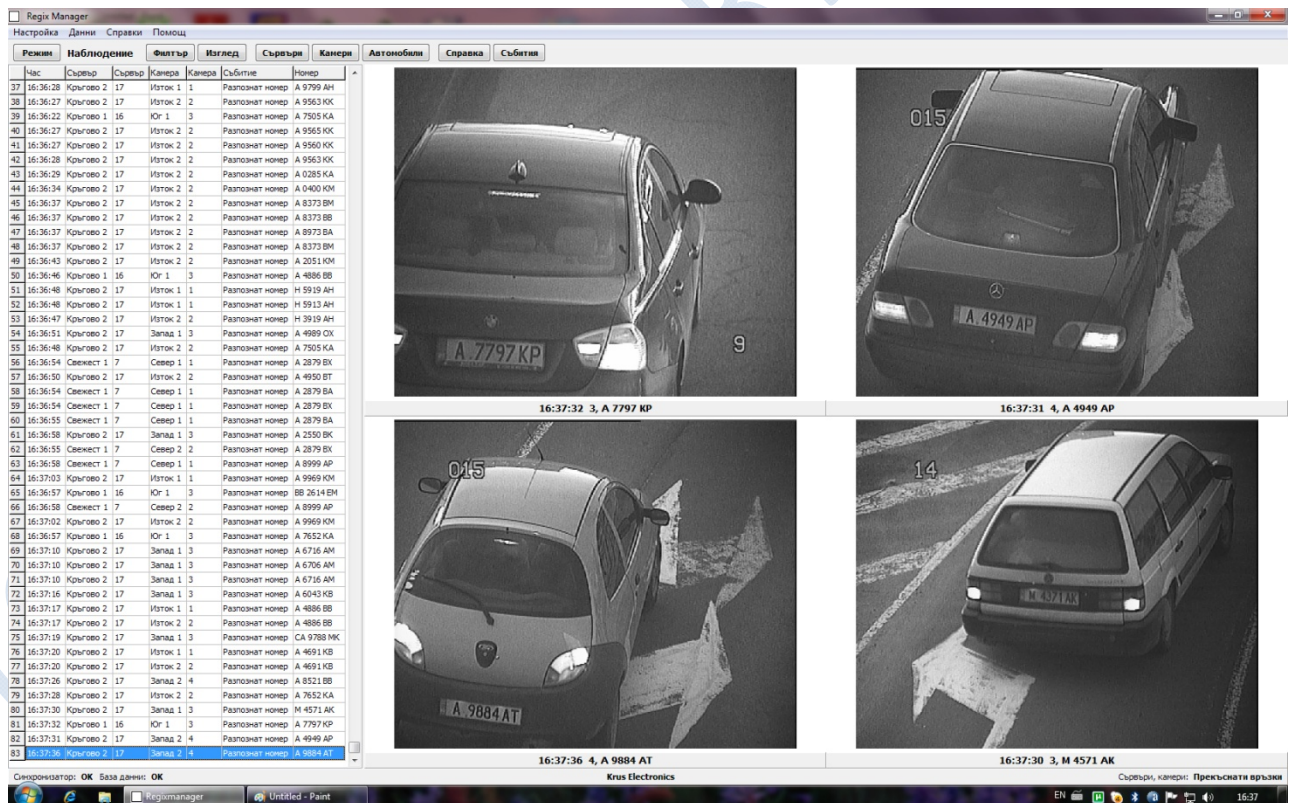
Regix Manager

Настройка Данни Справки Помощ

Режим Наблюдение Филтър Изглед Сървъри Камери Автомобили Справка Събития

| | Час | Сървър | Сървър | Камера | Камера | Събитие | Номер |
|---|---|---|---|---|---|---|---|
| 37 | 16:36:28 | Кръгово 2 | 17 | Изток 1 | 1 | Разпознат номер | A 9799 AH |
| 38 | 16:36:27 | Кръгово 2 | 17 | Изток 2 | 2 | Разпознат номер | A 9563 KK |
| 39 | 16:36:22 | Кръгово 1 | 16 | Юг 1 | 3 | Разпознат номер | A 7505 KA |
| 40 | 16:36:27 | Кръгово 2 | 17 | Изток 2 | 2 | Разпознат номер | A 9565 KK |
| 41 | 16:36:27 | Кръгово 2 | 17 | Изток 2 | 2 | Разпознат номер | A 9560 KK |
| 42 | 16:36:28 | Кръгово 2 | 17 | Изток 2 | 2 | Разпознат номер | A 9563 KK |
| 43 | 16:36:29 | Кръгово 2 | 17 | Изток 2 | 2 | Разпознат номер | A 0285 KA |
| 44 | 16:36:34 | Кръгово 2 | 17 | Изток 2 | 2 | Разпознат номер | A 0400 KM |
| 45 | 16:36:37 | Кръгово 2 | 17 | Изток 2 | 2 | Разпознат номер | A 8373 BM |
| 46 | 16:36:37 | Кръгово 2 | 17 | Изток 2 | 2 | Разпознат номер | A 8373 BB |
| 47 | 16:36:37 | Кръгово 2 | 17 | Изток 2 | 2 | Разпознат номер | A 8973 BA |
| 48 | 16:36:37 | Кръгово 2 | 17 | Изток 2 | 2 | Разпознат номер | A 8373 BM |
| 49 | 16:36:43 | Кръгово 2 | 17 | Изток 2 | 2 | Разпознат номер | A 2051 KM |
| 50 | 16:36:46 | Кръгово 1 | 16 | Юг 1 | 3 | Разпознат номер | A 4886 BB |
| 51 | 16:36:48 | Кръгово 2 | 17 | Изток 1 | 1 | Разпознат номер | H 5919 AH |
| 52 | 16:36:48 | Кръгово 2 | 17 | Изток 1 | 1 | Разпознат номер | H 5913 AH |
| 53 | 16:36:47 | Кръгово 2 | 17 | Изток 2 | 2 | Разпознат номер | H 3919 AH |
| 54 | 16:36:51 | Кръгово 2 | 17 | Запад 1 | 3 | Разпознат номер | A 4989 OX |
| 55 | 16:36:48 | Кръгово 2 | 17 | Изток 2 | 2 | Разпознат номер | A 7505 KA |
| 56 | 16:36:54 | Свежест 1 | 7 | Север 1 | 1 | Разпознат номер | A 2879 BX |
| 57 | 16:36:50 | Кръгово 2 | 17 | Изток 2 | 2 | Разпознат номер | A 4950 BT |
| 58 | 16:36:54 | Свежест 1 | 7 | Север 1 | 1 | Разпознат номер | A 2879 BA |
| 59 | 16:36:54 | Свежест 1 | 7 | Север 1 | 1 | Разпознат номер | A 2879 BX |
| 60 | 16:36:55 | Свежест 1 | 7 | Север 1 | 1 | Разпознат номер | A 2879 BA |
| 61 | 16:36:58 | Кръгово 2 | 17 | Запад 1 | 3 | Разпознат номер | A 2550 BK |
| 62 | 16:36:55 | Свежест 1 | 7 | Север 2 | 2 | Разпознат номер | A 2879 BX |
| 63 | 16:36:58 | Свежест 1 | 7 | Север 1 | 1 | Разпознат номер | A 8999 AP |
| 64 | 16:37:03 | Кръгово 2 | 17 | Изток 1 | 1 | Разпознат номер | A 9969 KM |
| 65 | 16:36:57 | Кръгово 1 | 16 | Юг 1 | 3 | Разпознат номер | BB 2614 EM |
| 66 | 16:36:58 | Свежест 1 | 7 | Север 2 | 2 | Разпознат номер | A 8999 AP |
| 67 | 16:37:02 | Кръгово 2 | 17 | Изток 2 | 2 | Разпознат номер | A 9969 KM |
| 68 | 16:36:57 | Кръгово 1 | 16 | Юг 1 | 3 | Разпознат номер | A 7652 KA |
| 69 | 16:37:10 | Кръгово 2 | 17 | Запад 1 | 3 | Разпознат номер | A 6716 AM |
| 70 | 16:37:10 | Кръгово 2 | 17 | Запад 1 | 3 | Разпознат номер | A 6706 AM |
| 71 | 16:37:10 | Кръгово 2 | 17 | Запад 1 | 3 | Разпознат номер | A 6716 AM |
| 72 | 16:37:16 | Кръгово 2 | 17 | Запад 1 | 3 | Разпознат номер | A 6043 KB |
| 73 | 16:37:17 | Кръгово 2 | 17 | Изток 1 | 1 | Разпознат номер | A 4886 BB |
| 74 | 16:37:17 | Кръгово 2 | 17 | Изток 2 | 2 | Разпознат номер | A 4886 BB |
| 75 | 16:37:19 | Кръгово 2 | 17 | Запад 1 | 3 | Разпознат номер | CA 9788 MK |
| 76 | 16:37:20 | Кръгово 2 | 17 | Изток 1 | 1 | Разпознат номер | A 4691 KB |
| 77 | 16:37:20 | Кръгово 2 | 17 | Изток 2 | 2 | Разпознат номер | A 4691 KB |
| 78 | 16:37:26 | Кръгово 2 | 17 | Запад 2 | 4 | Разпознат номер | A 8521 BB |
| 79 | 16:37:28 | Кръгово 2 | 17 | Изток 2 | 2 | Разпознат номер | A 7652 KA |
| 80 | 16:37:30 | Кръгово 2 | 17 | Запад 1 | 3 | Разпознат номер | M 4571 AK |
| 81 | 16:37:32 | Кръгово 1 | 16 | Юг 1 | 3 | Разпознат номер | A 7797 KP |
| 82 | 16:37:31 | Кръгово 2 | 17 | Запад 2 | 4 | Разпознат номер | A 4949 AP |
| 83 | 16:37:36 | Кръгово 2 | 17 | Запад 2 | 4 | Разпознат номер | A 9884 AT |

A 7797 KP
9
16:37:32 3, A 7797 KP

015
A 4949 AP
16:37:31 4, A 4949 AP

015
A 9884 AT
16:37:36 4, A 9884 AT

14
M 4371 AK
16:37:30 3, M 4571 AK

Синхронизатор: OK База данни: OK
Krus Electronics
Сървъри, камери: Прекъснати връзки

Regixmanager
Untitled - Paint
EN
16:37